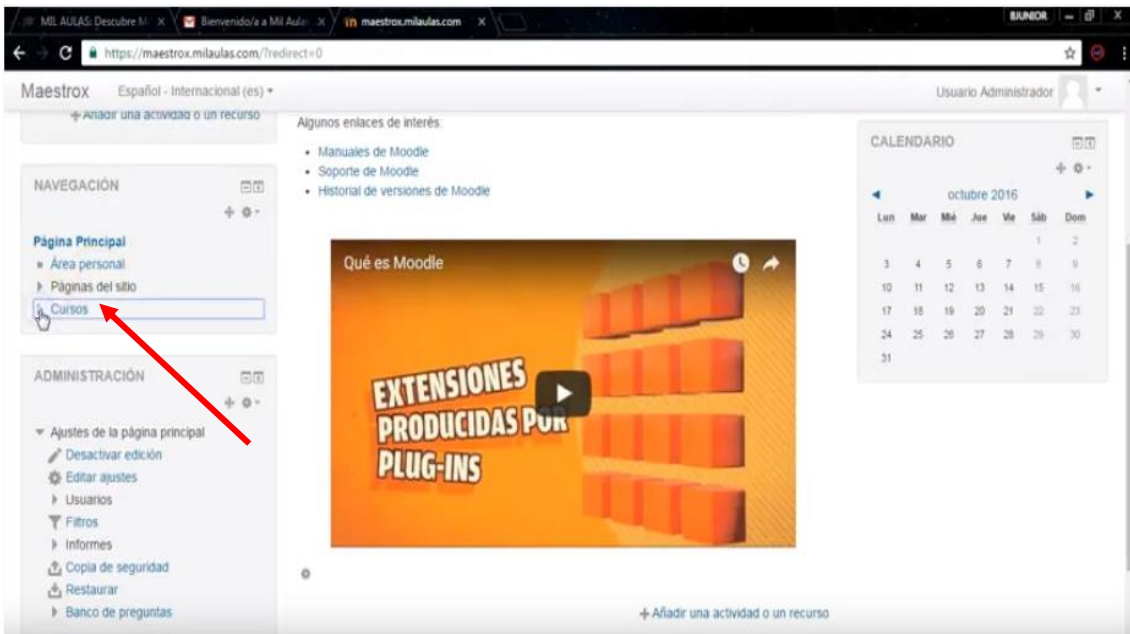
MIL AULAS: Descubre M ×
Bienvenido/a a Mil Aula ×
maestrox.milaulas.com ×
BJUNIOR
https://maestrox.milaulas.com/?redirect=0

Maestrox Español - Internacional (es) ▾ Usuario Administrador

+ Añadir una actividad o un recurso

NAVEGACIÓN
Página Principal
Área personal
Páginas del sitio
Cursos

ADMINISTRACIÓN
Ajustes de la página principal
Desactivar edición
Editar ajustes
Usuarios
Filtros
Informes
Copia de seguridad
Restaurar
Banco de preguntas

Algunos enlaces de interés:
• Manuales de Moodle
• Soporte de Moodle
• Historial de versiones de Moodle

Qué es Moodle
EXTENSIONES PRODUCIDAS POR PLUG-INS

+ Añadir una actividad o un recurso

CALENDARIO
octubre 2016

| Lun | Mar | Mié | Jue | Vie | Sáb | Dom |
|---|---|---|---|---|---|---|
| | | | | | 1 | 2 |
| 3 | 4 | 5 | 6 | 7 | 8 | 9 |
| 10 | 11 | 12 | 13 | 14 | 15 | 16 |
| 17 | 18 | 19 | 20 | 21 | 22 | 23 |
| 24 | 25 | 26 | 27 | 28 | 29 | 30 |
| 31 | | | | | | |